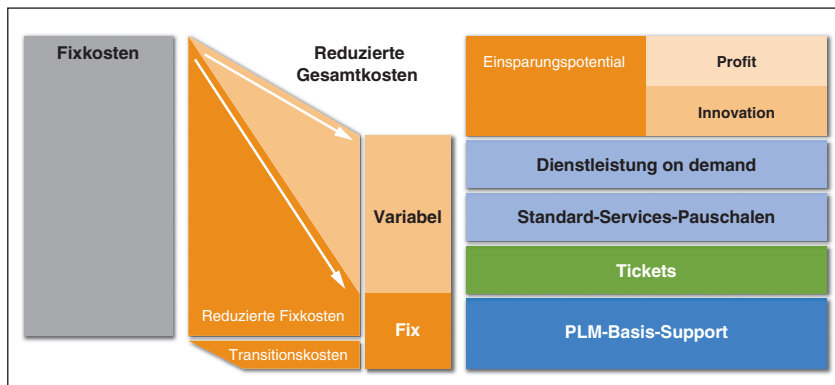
Fixkosten

Reduzierte Gesamtkosten

Reduzierte Fixkosten

Transitionskosten

Variabel

Fix

Einsparungspotential

Profit

Innovation

Dienstleistung on demand

Standard-Services-Pauschalen

Tickets

PLM-Basis-Support